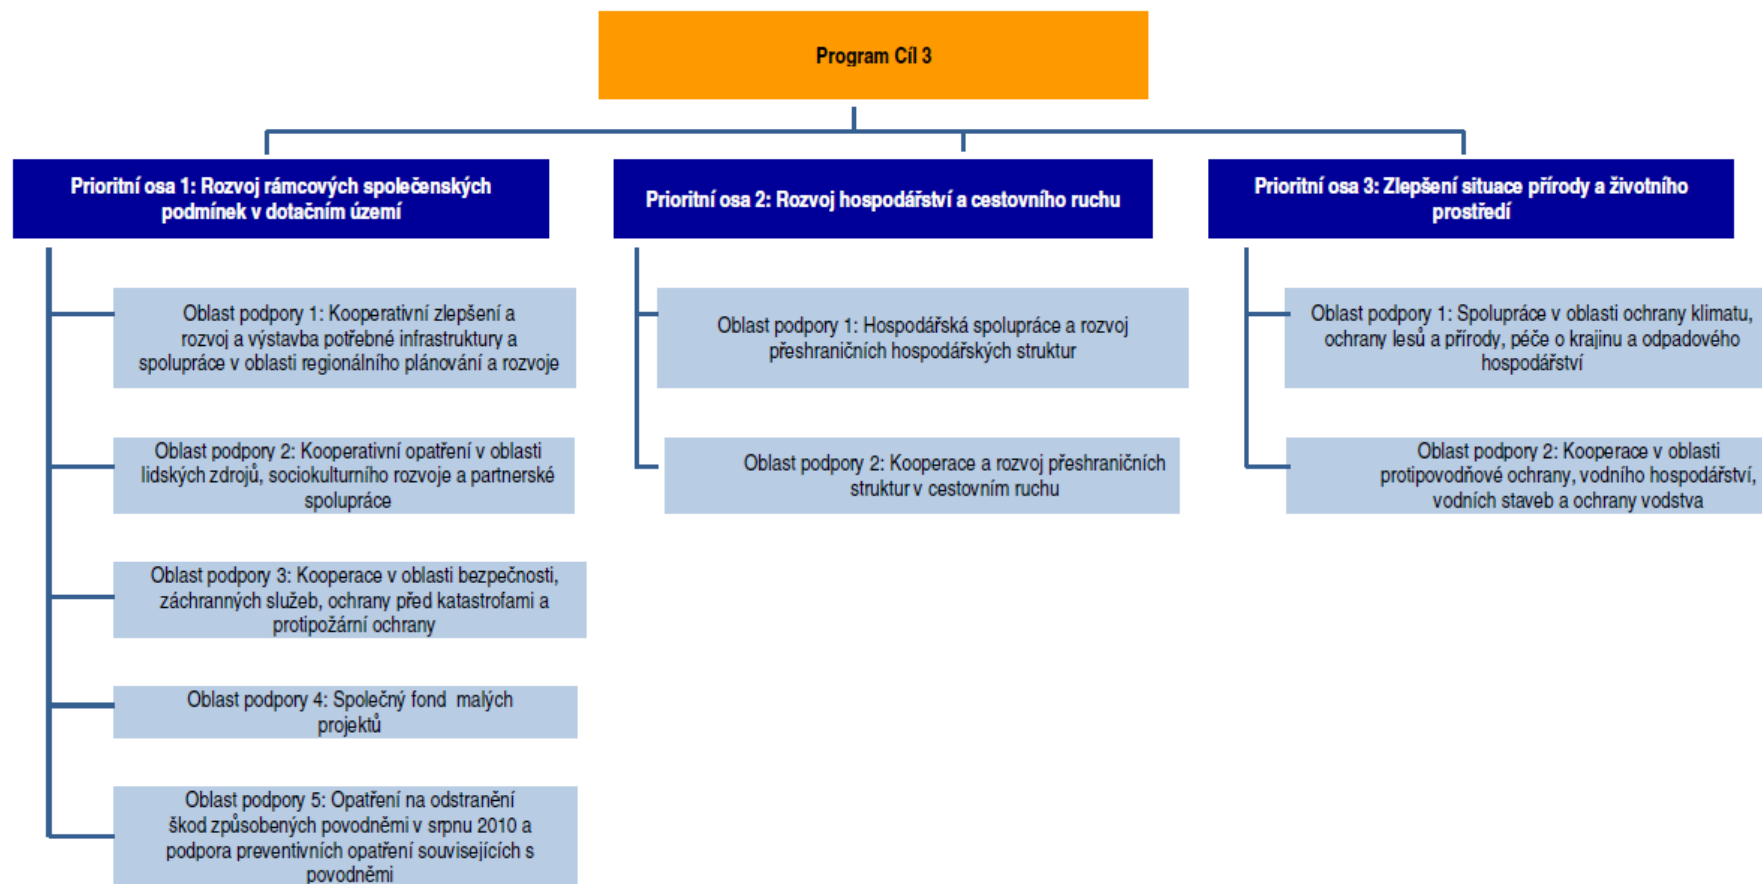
Program Cíl 3

Prioritní osa 1: Rozvoj rámcových společenských podmínek v dotačním území

Oblast podpory 1: Kooperativní zlepšení a rozvoj a výstavba potřebné infrastruktury a spolupráce v oblasti regionálního plánování a rozvoje

Oblast podpory 2: Kooperativní opatření v oblasti lidských zdrojů, sociokulturního rozvoje a partnerské spolupráce

Oblast podpory 3: Kooperace v oblasti bezpečnosti, záchranných služeb, ochrany před katastrofami a protipožární ochrany

Oblast podpory 4: Společný fond malých projektů

Oblast podpory 5: Opatření na odstranění škod způsobených povodněmi v srpnu 2010 a podpora preventivních opatření souvisejících s povodněmi

Prioritní osa 2: Rozvoj hospodářství a cestovního ruchu

Oblast podpory 1: Hospodářská spolupráce a rozvoj přeshraničních hospodářských struktur

Oblast podpory 2: Kooperace a rozvoj přeshraničních struktur v cestovním ruchu

Prioritní osa 3: Zlepšení situace přírody a životního prostředí

Oblast podpory 1: Spolupráce v oblasti ochrany klimatu, ochrany lesů a přírody, péče o krajinu a odpadového hospodářství

Oblast podpory 2: Kooperace v oblasti protipovodňové ochrany, vodního hospodářství, vodních staveb a ochrany vodstva